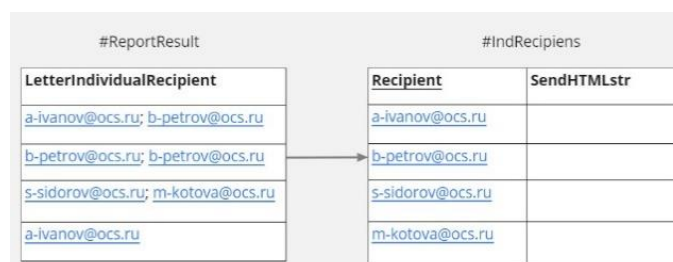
#ReportResult

| LetterIndividualRecipient |
|---|
| a-ivanov@ocs.ru; b-petrov@ocs.ru |
| b-petrov@ocs.ru; b-petrov@ocs.ru |
| s-sidorov@ocs.ru; m-kotova@ocs.ru |
| a-ivanov@ocs.ru |

#IndRecipiens

| Recipient | SendHTMLstr |
|---|---|
| a-ivanov@ocs.ru | |
| b-petrov@ocs.ru | |
| s-sidorov@ocs.ru | |
| m-kotova@ocs.ru | |